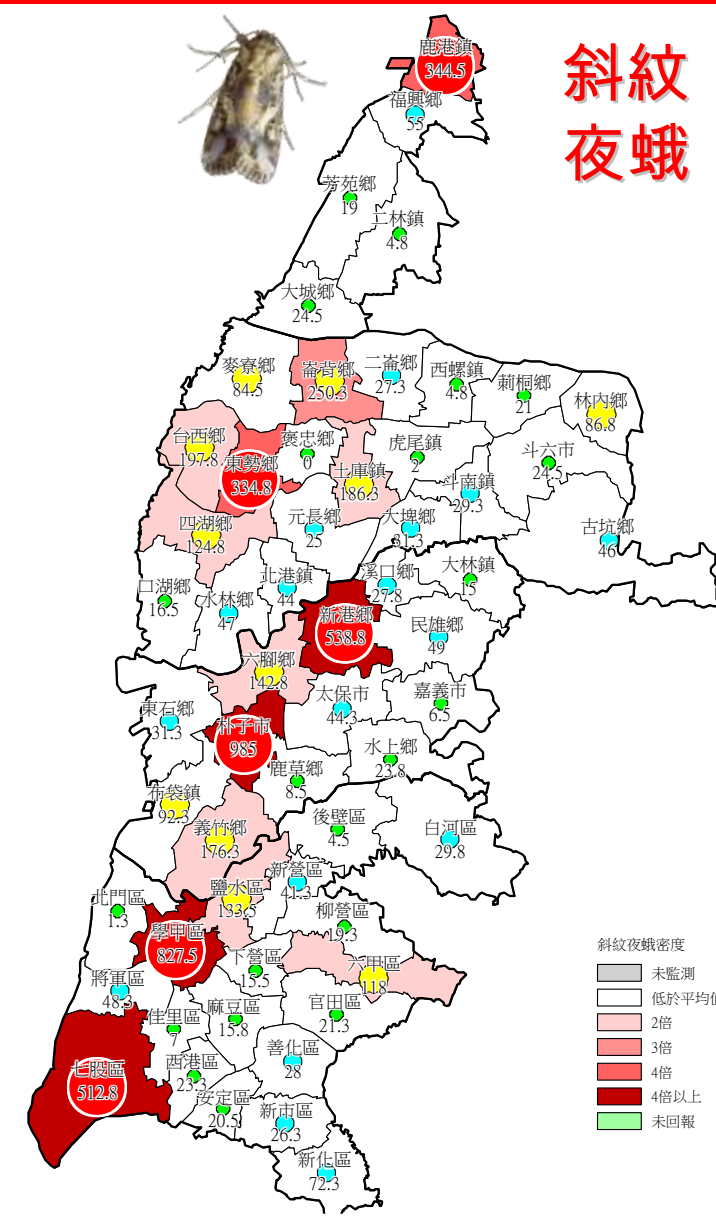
斜紋夜蛾

鹿港鎮
344.5
福興鄉
55
芳苑鄉
19
二林鎮
4.8
大城鄉
24.5
麥寮鄉
84.5
崙背鄉
250.3
二崙鄉
27.3
西螺鎮
4.8
莿桐鄉
21
林內鄉
86.8
台西鄉
197.8
褒忠鄉
0
東勢鄉
334.8
虎尾鎮
2
斗六市
24.5
土庫鎮
186.3
斗南鎮
29.3
四湖鄉
124.8
元長鄉
25
大埤鄉
31.3
古坑鄉
46
口湖鄉
16.5
水林鄉
47
北港鎮
44
溪口鄉
27.8
大林鎮
15
新港鄉
538.8
民雄鄉
49
六腳鄉
142.8
太保市
44.3
嘉義市
6.5
東石鄉
31.3
朴子市
985
鹿草鄉
8.5
水上鄉
23.8
布袋鎮
92.3
義竹鄉
176.3
後壁區
4.5
白河區
29.8
新營區
41.3
北門區
1.3
鹽水區
133.5
柳營區
13.3
學甲區
827.5
下營區
15.5
六甲區
118
將軍區
48.3
麻豆區
15.8
官田區
21.3
佳里區
7
七股區
512.8
西港區
23.3
善化區
28
安定區
20.5
新市區
26.3
新化區
72.3

斜紋夜蛾密度
未監測
低於平均值
2倍
3倍
4倍
4倍以上
未回報